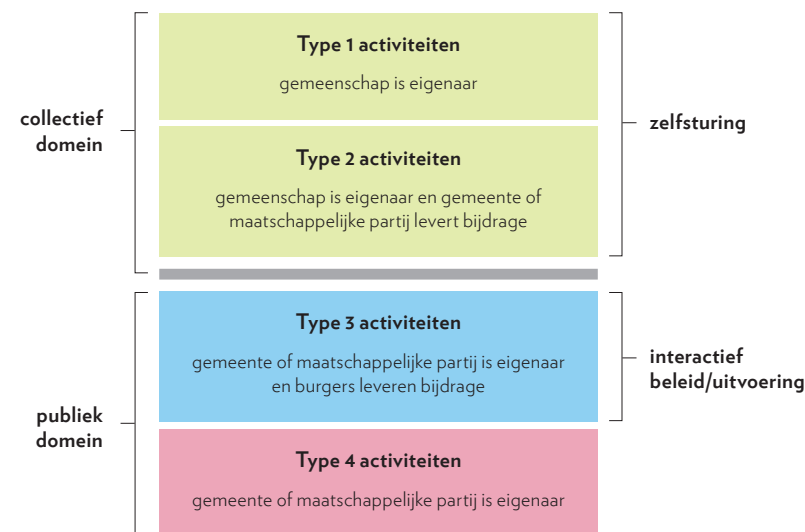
collectief domein

Type 1 activiteiten

gemeenschap is eigenaar

Type 2 activiteiten

gemeenschap is eigenaar en gemeente of maatschappelijke partij levert bijdrage

zelfsturing

publiek domein

Type 3 activiteiten

gemeente of maatschappelijke partij is eigenaar en burgers leveren bijdrage

interactief beleid/uitvoering

Type 4 activiteiten

gemeente of maatschappelijke partij is eigenaar